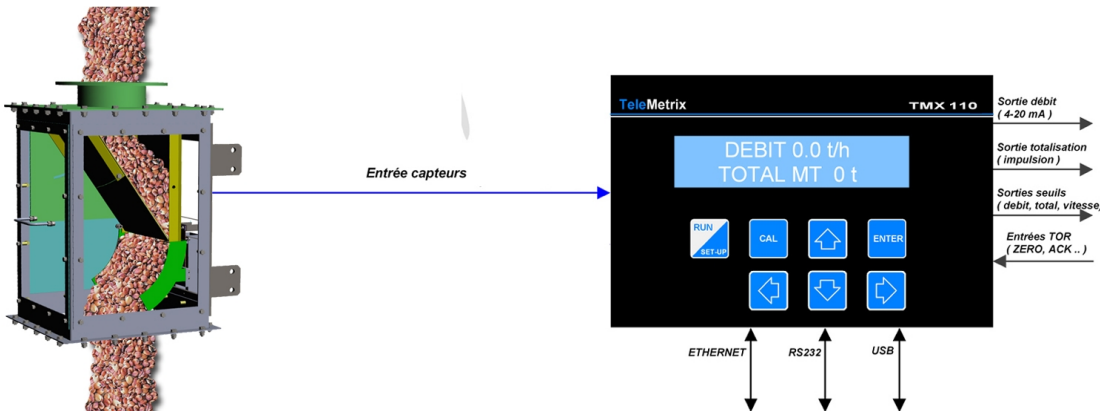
Entrée capteurs

TeleMetrix TMX 110

DEBIT 0.0 t/h
TOTAL MT 0 t

RUN
SET-UP

CAL

ENTER

Sortie débit
( 4-20 mA )

Sortie totalisation
( impulsion )

Sorties seuils
( debit, total, vitesse

Entrées TOR
( ZERO, ACK .. )

ETHERNET

RS232

USB